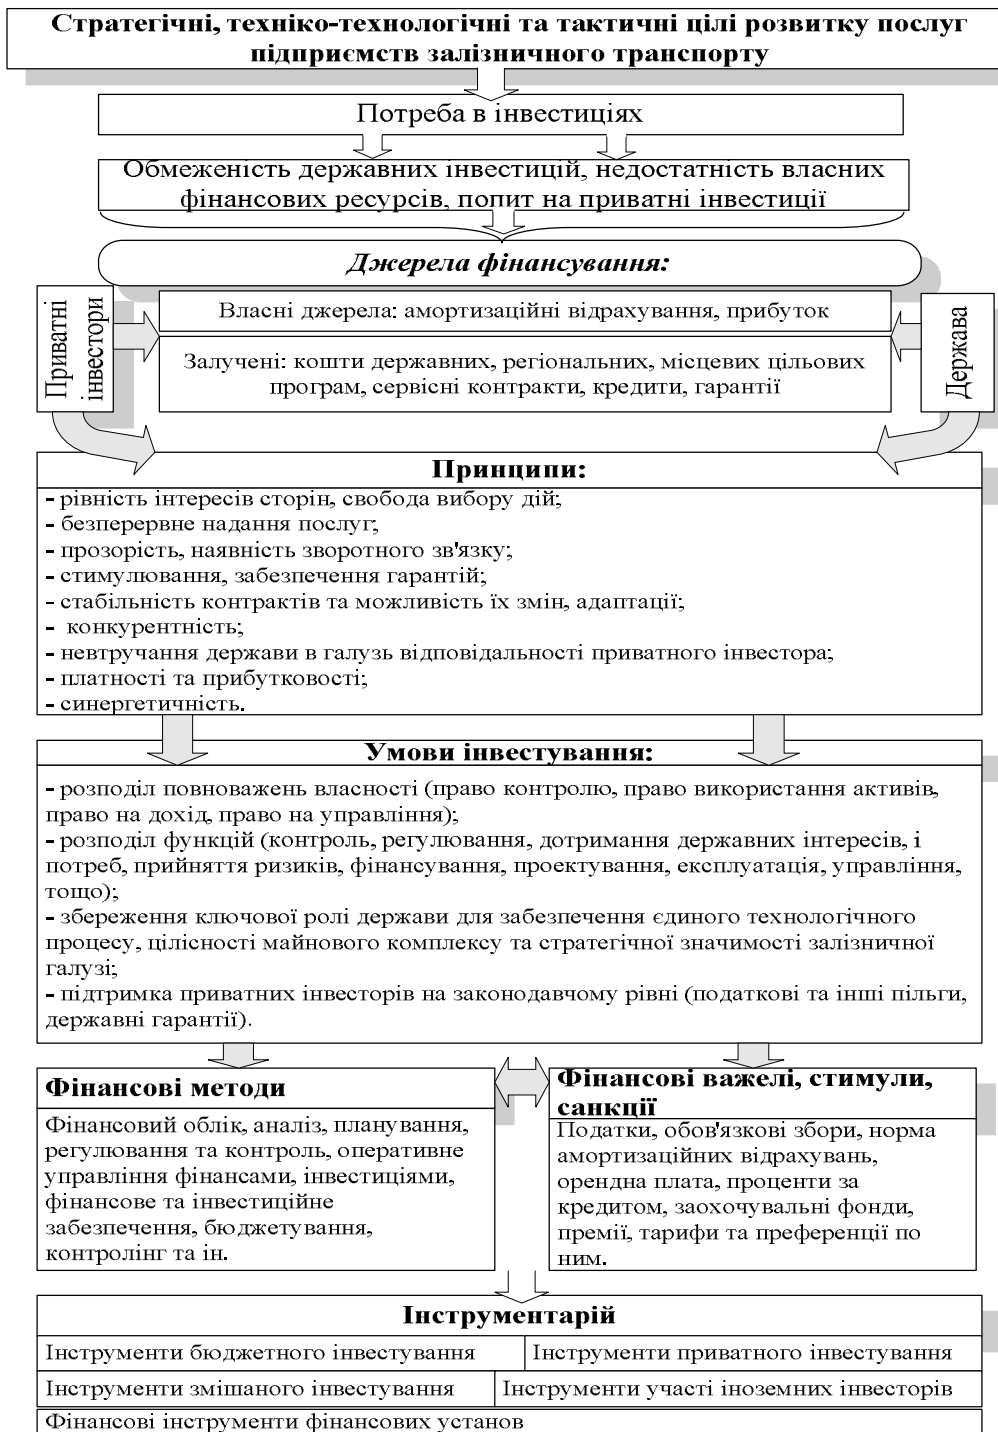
Стратегічні, техніко-технологічні та тактичні цілі розвитку послуг підприємств залізничного транспорту

Потреба в інвестиціях

Обмеженість державних інвестицій, недостатність власних фінансових ресурсів, попит на приватні інвестиції

Джерела фінансування:

Приватні інвестори

Власні джерела: амортизаційні відрахування, прибуток

Залучені: кошти державних, регіональних, місцевих цільових програм, сервісні контракти, кредити, гарантії

Держава

Принципи:

- рівність інтересів сторін, свобода вибору дій;
- безперервне надання послуг;
- прозорість, наявність зворотного зв'язку;
- стимулювання, забезпечення гарантій;
- стабільність контрактів та можливість їх змін, адаптації;
- конкурентність;
- невтручання держави в галузь відповідальності приватного інвестора;
- платності та прибутковості;
- синергетичність.

Умови інвестування:

- розподіл повноважень власності (право контролю, право використання активів, право на дохід, право на управління);
- розподіл функцій (контроль, регулювання, дотримання державних інтересів, і потреб, прийняття ризиків, фінансування, проектування, експлуатація, управління, тощо);
- збереження ключової ролі держави для забезпечення єдиного технологічного процесу, цілісності майнового комплексу та стратегічної значимості залізничної галузі;
- підтримка приватних інвесторів на законодавчому рівні (податкові та інші пільги, державні гарантії).

Фінансові методи

Фінансовий облік, аналіз, планування, регулювання та контроль, оперативне управління фінансами, інвестиціями, фінансове та інвестиційне забезпечення, бюджетування, контролінг та ін.

Фінансові важелі, стимули, санкції

Податки, обов'язкові збори, норма амортизаційних відрахувань, орендна плата, проценти за кредитом, заохочувальні фонди, премії, тарифи та преференції по ним.

Інструментарій

| Інструменти бюджетного інвестування | Інструменти приватного інвестування |
|---|---|
| Інструменти змішаного інвестування | Інструменти участі іноземних інвесторів |

Фінансові інструменти фінансових установ